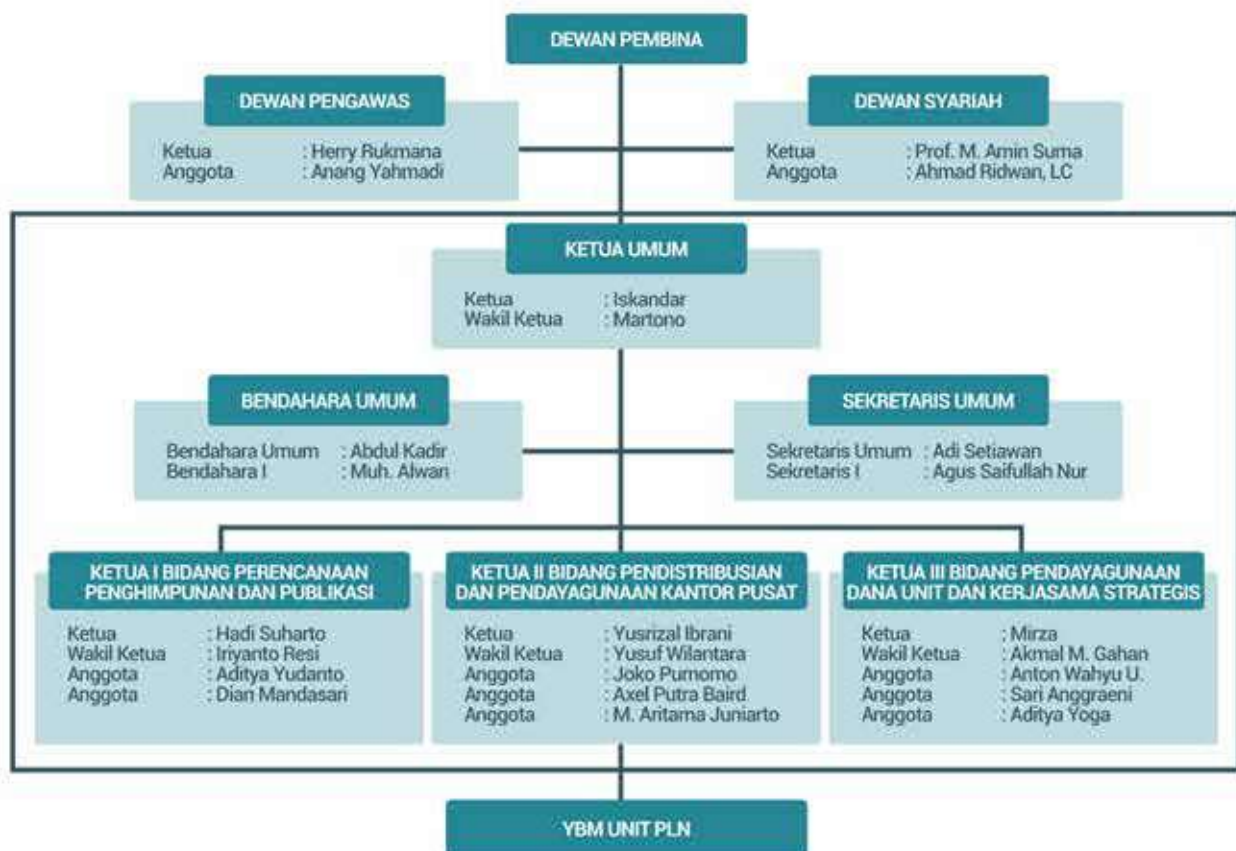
DEWAN PEMBINA

DEWAN PENGAWAS

Ketua : Herry Rukmana
Anggota : Anang Yahmadi

DEWAN SYARIAH

Ketua : Prof. M. Amin Suma
Anggota : Ahmad Ridwan, LC

KETUA UMUM

Ketua : Iskandar
Wakil Ketua : Martono

BENDAHARA UMUM

Bendahara Umum : Abdul Kadir
Bendahara I : Muh. Alwan

SEKRETARIS UMUM

Sekretaris Umum : Adi Setiawan
Sekretaris I : Agus Saifullah Nur

KETUA I BIDANG PERENCANAAN PENGHIMPUNAN DAN PUBLIKASI

Ketua : Hadi Suharto
Wakil Ketua : Iriyanto Resi
Anggota : Aditya Yudanto
Anggota : Dian Mandasari

KETUA II BIDANG PENDISTRIBUSIAN DAN PENDAYAGUNAAN KANTOR PUSAT

Ketua : Yusrizal Ibrani
Wakil Ketua : Yusuf Wilantara
Anggota : Joko Purnomo
Anggota : Axel Putra Baird
Anggota : M. Aritama Juniarto

KETUA III BIDANG PENDAYAGUNAAN DANA UNIT DAN KERJASAMA STRATEGIS

Ketua : Mirza
Wakil Ketua : Akmal M. Gahan
Anggota : Anton Wahyu U.
Anggota : Sari Anggraeni
Anggota : Aditya Yoga

YBM UNIT PLN